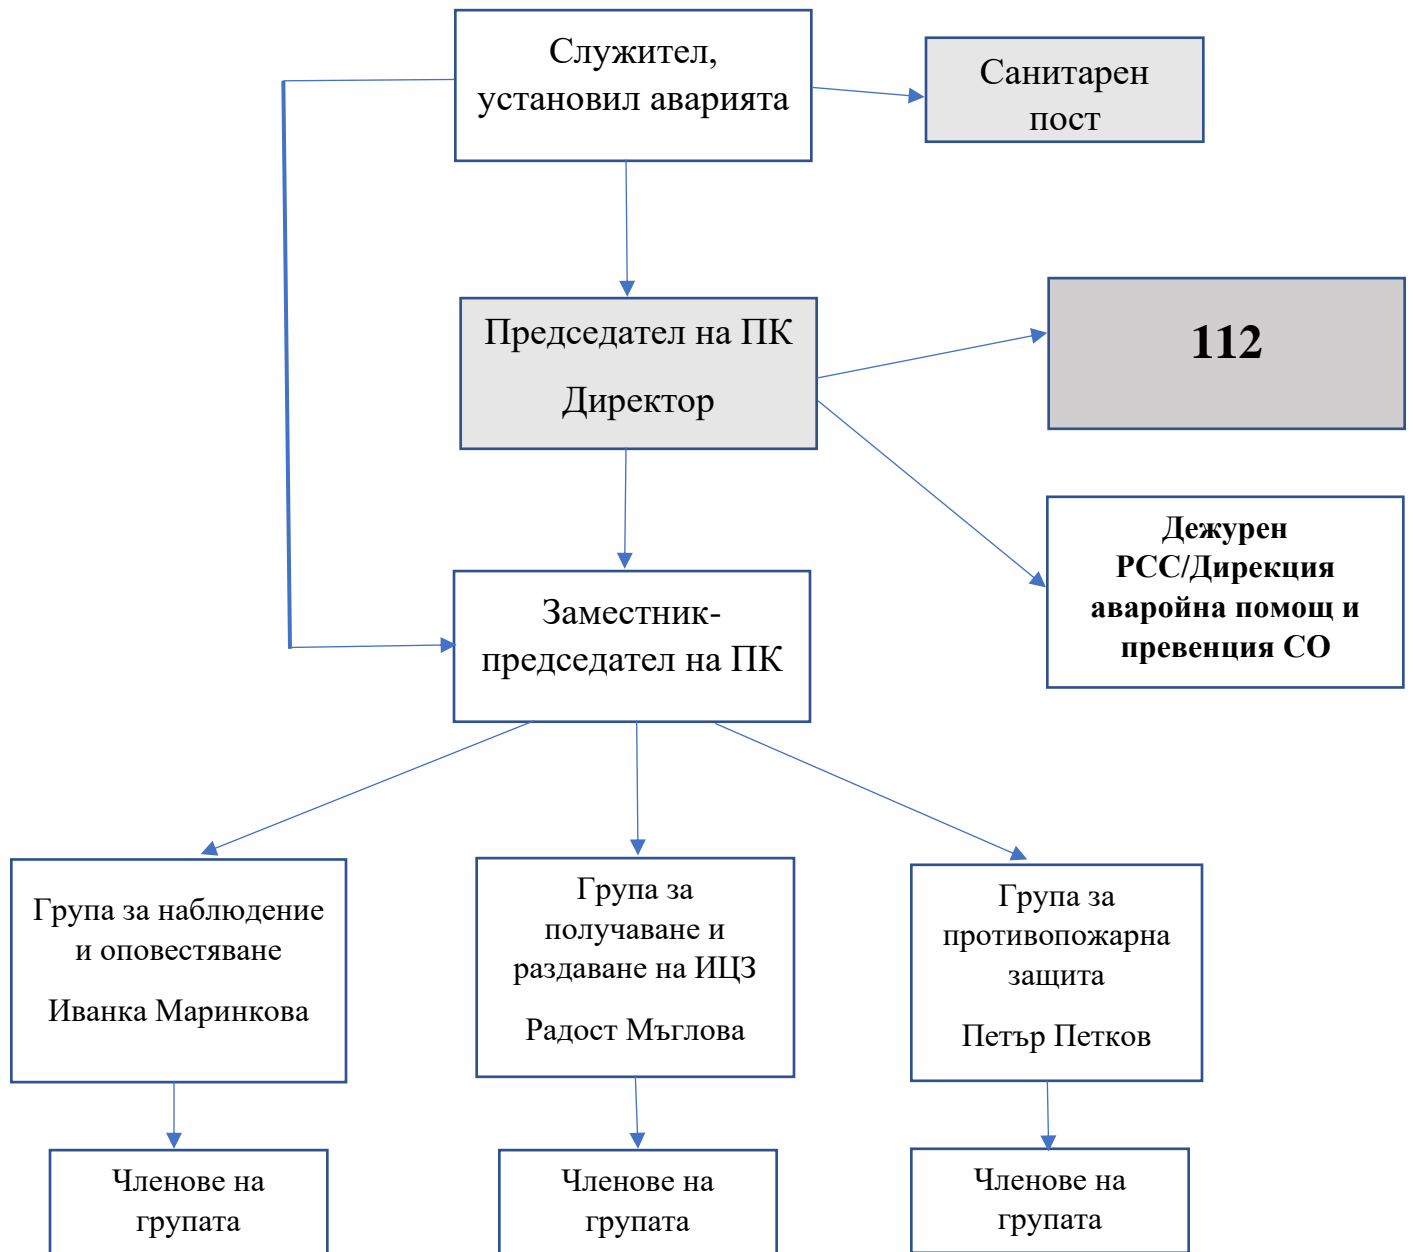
Служител, установил аварията

Санитарен пост

Председател на ПК

Директор

112

Дежурен РСС/Дирекция аварийна помощ и превенция СО

Заместник-председател на ПК

Група за наблюдение и оповестяване

Иванка Маринкова

Група за получаване и раздаване на ИЦЗ

Радост Мъглова

Група за противопожарна защита

Петър Петков

Членове на групата

Членове на групата

Членове на групата